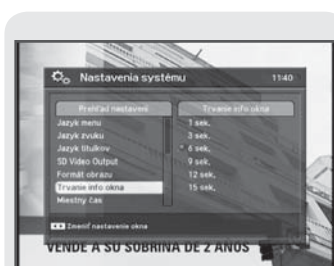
Nastavenia systému 11:40

Prehľad nastavení
Jazyk menu
Jazyk zvuku
Jazyk titulkov
SD Video Output
Formát obrazu
Trvanie info okna
Miestny čas

Trvanie info okna
1 sek.
3 sek.
6 sek.
9 sek.
12 sek.
15 sek.

Zmeniť nastavenie okna

VENDE A SU SOBRINA DE 2 AÑOS